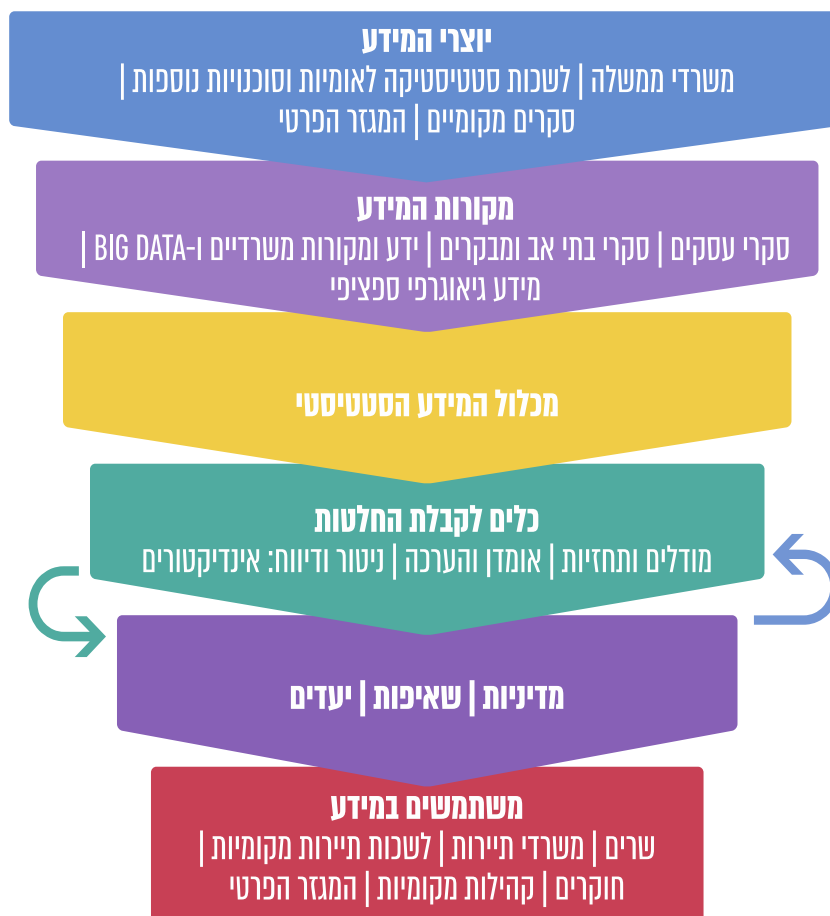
יוצרי המידע
משרדי ממשלה | לשכות סטטיסטיקה לאומיות וסוכנויות נוספות | סקרים מקומיים | המגזר הפרטי

מקורות המידע
סקרי עסקים | סקרי בתי אב ומבקרים | ידע ומקורות משרדיים ו-BIG DATA | מידע גיאוגרפי ספציפי

מכלול המידע הסטטיסטי

כלים לקבלת החלטות
מודלים ותחזיות | אומדן והערכה | ניטור ודיווח: אינדיקטורים

מדיניות | שאיפות | יעדים

משתמשים במידע
שרים | משרדי תיירות | לשכות תיירות מקומיות | חוקרים | קהילות מקומיות | המגזר הפרטי